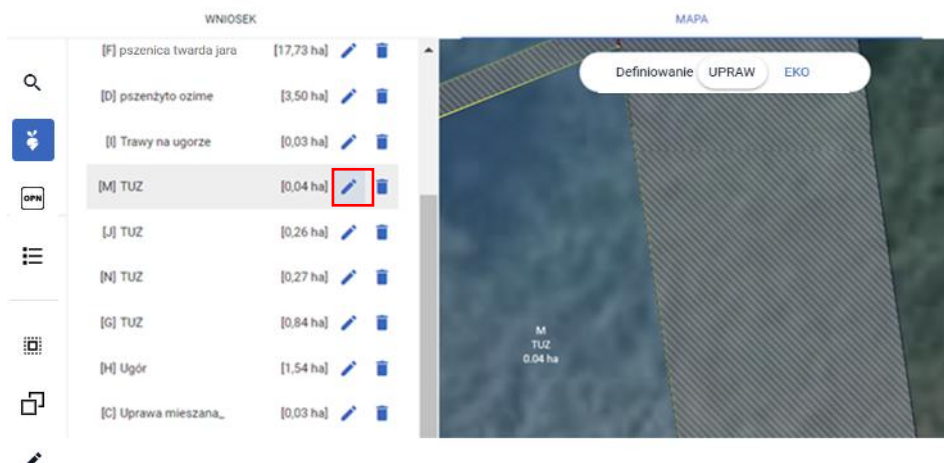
WNIOSEK

MAPA

OPN

[F] pszenica twarda jara [17,73 ha]

[D] pszenżyto ozime [3,50 ha]

[I] Trawy na ugorze [0,03 ha]

[M] TUZ [0,04 ha]

[J] TUZ [0,26 ha]

[N] TUZ [0,27 ha]

[G] TUZ [0,84 ha]

[H] Ugór [1,54 ha]

[C] Uprawa mieszana_ [0,03 ha]

Definiowanie UPRAW EKO

M
TUZ
0.04 ha